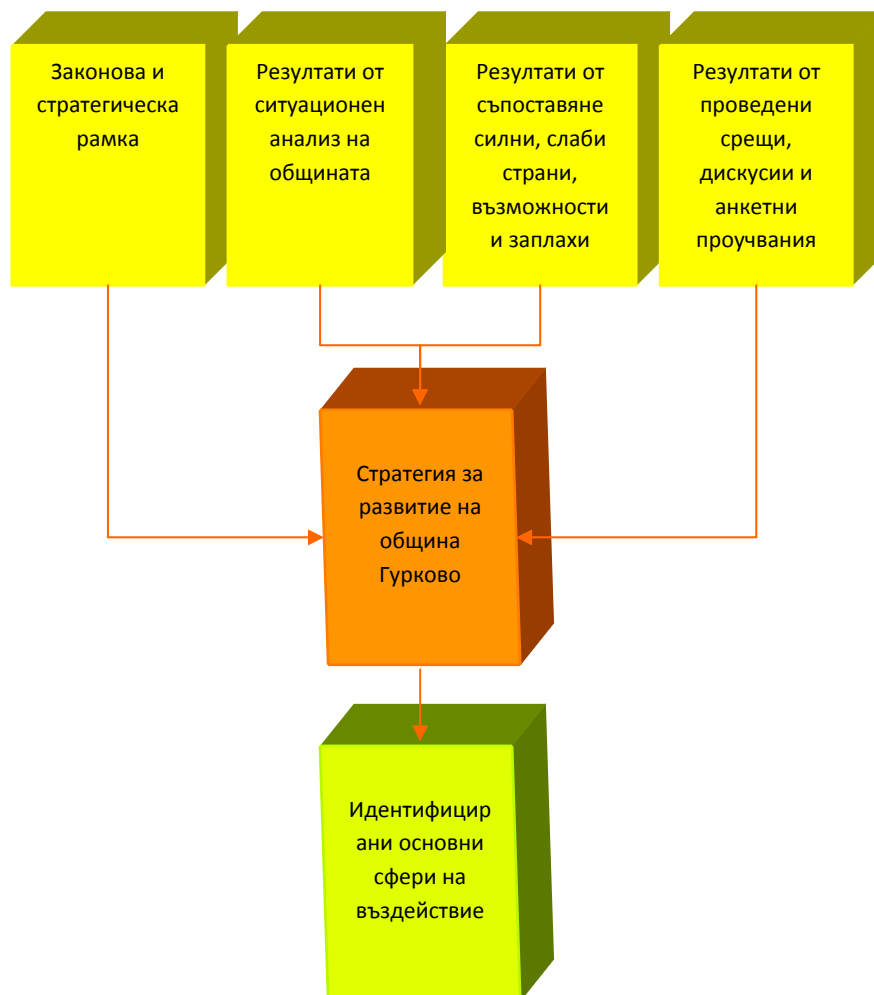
Законова и стратегическа рамка

Резултати от ситуационен анализ на общината

Резултати от съпоставяне силни, слаби страни, възможности и заплахи

Резултати от проведени срещи, дискусии и анкетни проучвания

Стратегия за развитие на община Гурково

Идентифицир ани основни сфери на въздействие